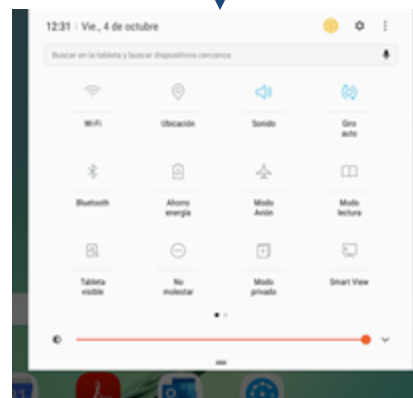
12:31 | Vie., 4 de octubre

Buscar en la tableta y buscar dispositivos cercanos

Wi-Fi

Ubicación

Sonido

Giro auto

Bluetooth

Ahorro energía

Modo Avión

Modo lectura

Tableta visible

No molestar

Modo privado

Smart View